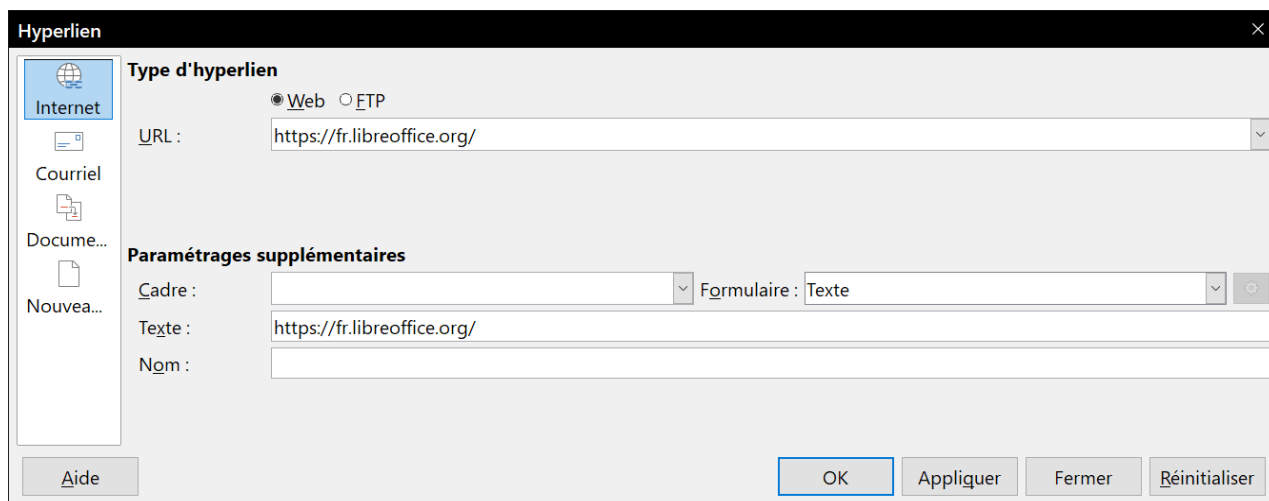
Hyperlien

Internet
Courriel
Docume...
Nouvea...

Type d'hyperlien

Web FTP

URL : https://fr.libreoffice.org/

Paramétrages supplémentaires

Cadre :
Formulaire : Texte

Texte : https://fr.libreoffice.org/

Nom :

Aide
OK
Appliquer
Fermer
Réinitialiser